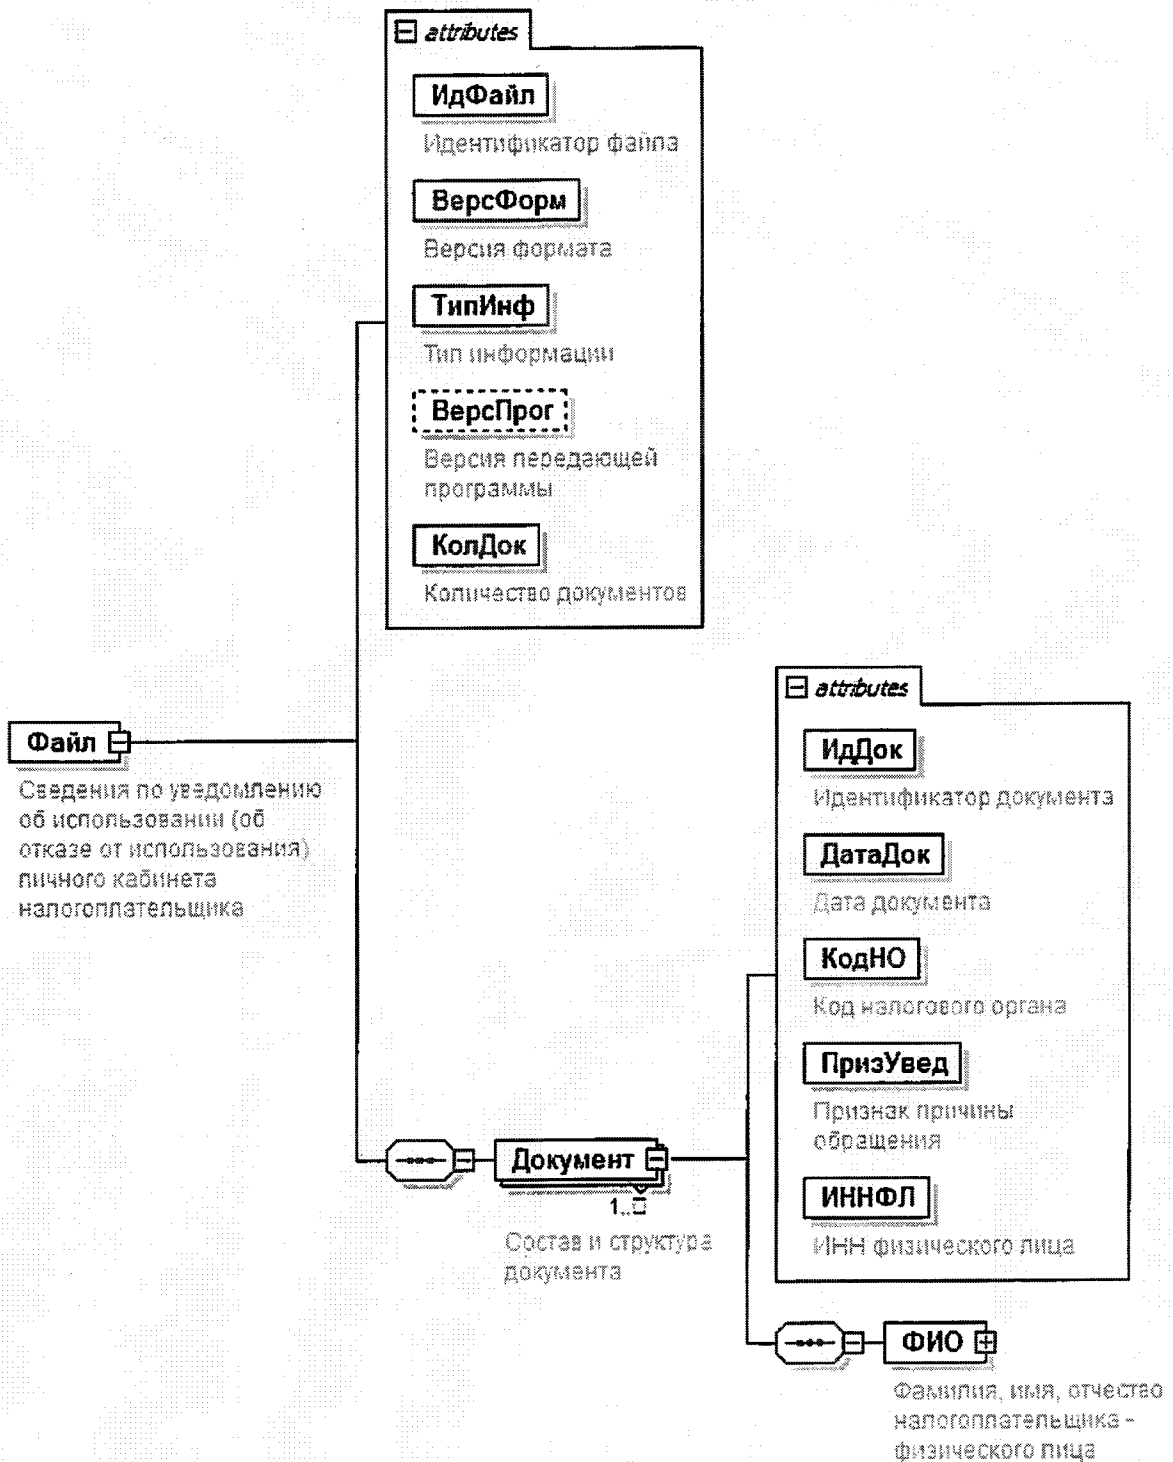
attributes

ИдФайл

Идентификатор файла

ВерсФорм

Версия формата

ТипИнф

Тип информации

ВерсПрог

Версия передающей программы

КолДок

Количество документов

Файл

Сведения по уведомлению об использовании (об отказе от использования) личного кабинета налогоплательщика

attributes

ИдДок

Идентификатор документа

ДатаДок

Дата документа

КодНО

Код налогового органа

ПризУвед

Признак причины обращения

ИННФЛ

ИНН физического лица

Документ

1..∞

Состав и структура документа

ФИО

Фамилия, имя, отчество налогоплательщика - физического лица